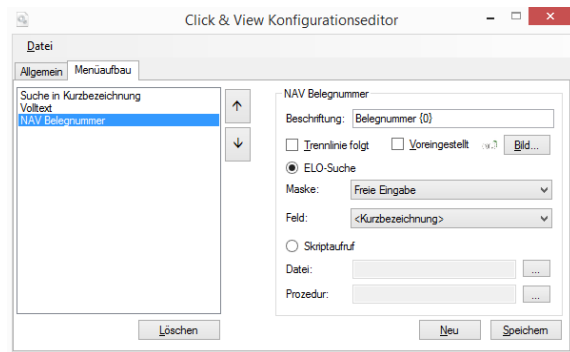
Click & View Konfigurationseditor

Datei

Allgemein | Menüaufbau

Suche in Kurzbezeichnung
Volltext
NAV Belegnummer

↑
↓

NAV Belegnummer

Beschriftung: Belegnummer {0}

Trennlinie folgt
Voreingestellt
Bild...

ELO-Suche

Maske: Freie Eingabe

Feld: <Kurzbezeichnung>

Skriptaufruf

Datei: ...

Prozedur: ...

Löschen

Neu
Speichern